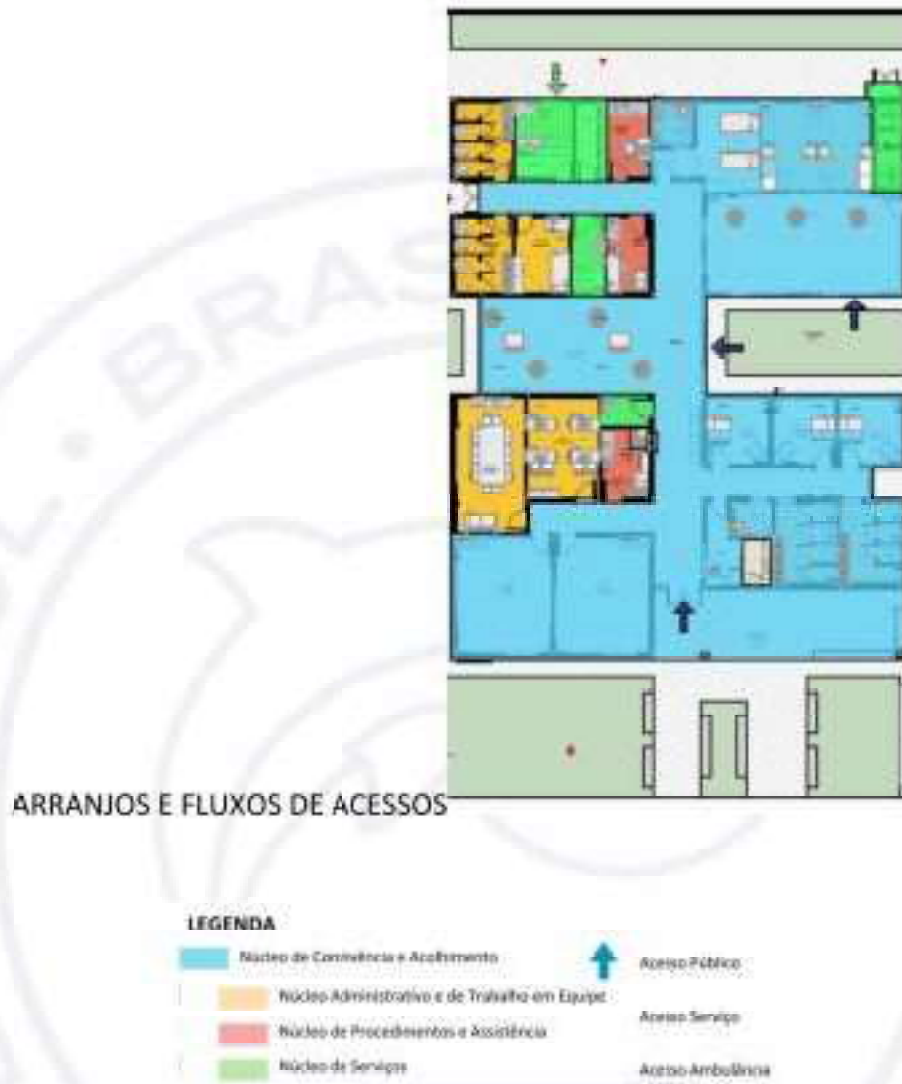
ARRANJOS E FLUXOS DE ACESSOS

LEGENDA

Núcleo de Convivência e Acolhimento

Núcleo Administrativo e de Trabalho em Equipe

Núcleo de Procedimentos e Assistência

Núcleo de Serviços

Acesso Público

Acesso Serviço

Acesso Ambulância